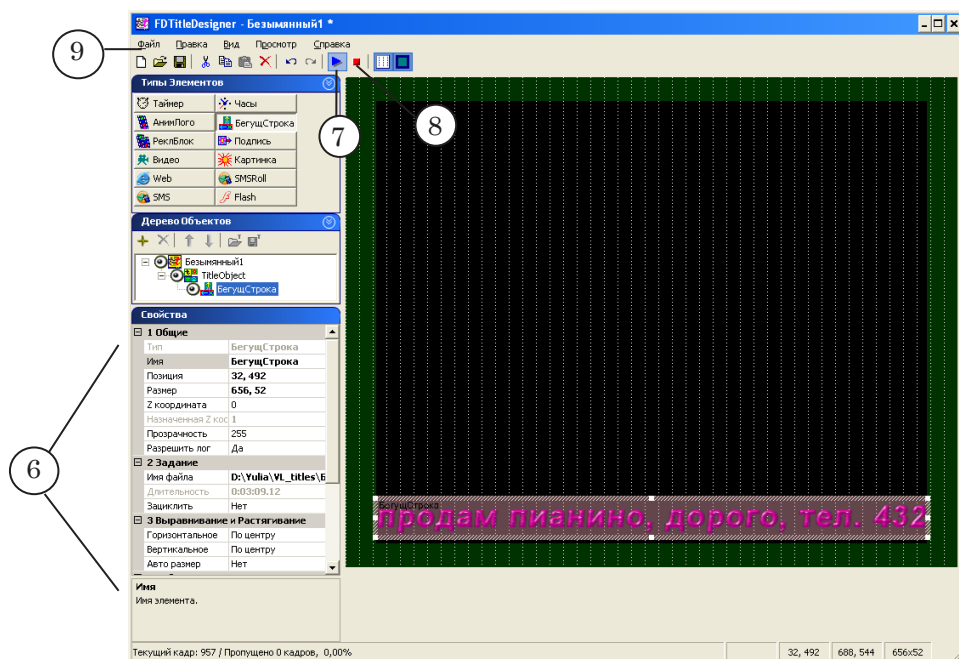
FDTitleDesigner - Безымянный1 *

9

Файл Правка Вид Просмотр Справка

Типы Элементов

Таймер
Часы
АнимЛого
БегущСтрока
РеклБлок
Подпись
Видео
Картинка
Web
SMSRoll
SMS
Flash

7

8

Дерево Объектов

Безымянный1
TitleObject
БегущСтрока

Свойства

| 1 Общие | |
|---|---|
| Тип | БегущСтрока |
| Имя | БегущСтрока |
| Позиция | 32, 492 |
| Размер | 656, 52 |
| Z координата | 0 |
| Назначенная Z кос | 1 |
| Прозрачность | 255 |
| Разрешить лог | Да |
| 2 Задание | |
| Имя файла | D:\Yulia\VL_titles\Б |
| Длительность | 0:03:09.12 |
| Зациклить | Нет |
| 3 Выравнивание и Растягивание | |
| Горизонтальное | По центру |
| Вертикальное | По центру |
| Авто размер | Нет |

6

Имя
Имя элемента.

БегущСтрока
продам пианино, дорого, тел. 432

Текущий кадр: 957 / Пропущено 0 кадров, 0,00%
32, 492
688, 544
656x52